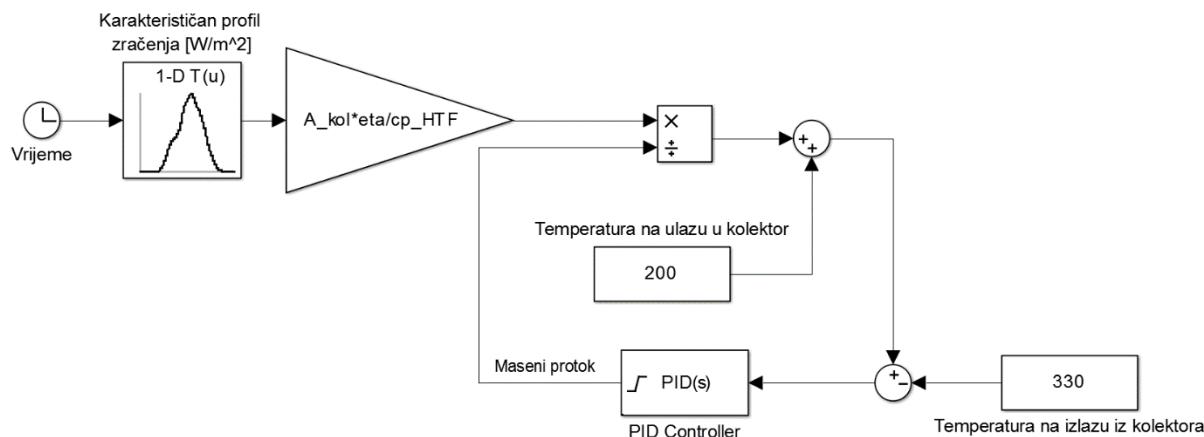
Karakterističan profil zračenja [W/m^2]

1-D T(u)

Vrijeme

A_kol*eta/cp_HTF

×
÷

+
+

Temperatura na ulazu u kolektor

200

Maseni protok

PID(s)

PID Controller

+
-

330

Temperatura na izlazu iz kolektora